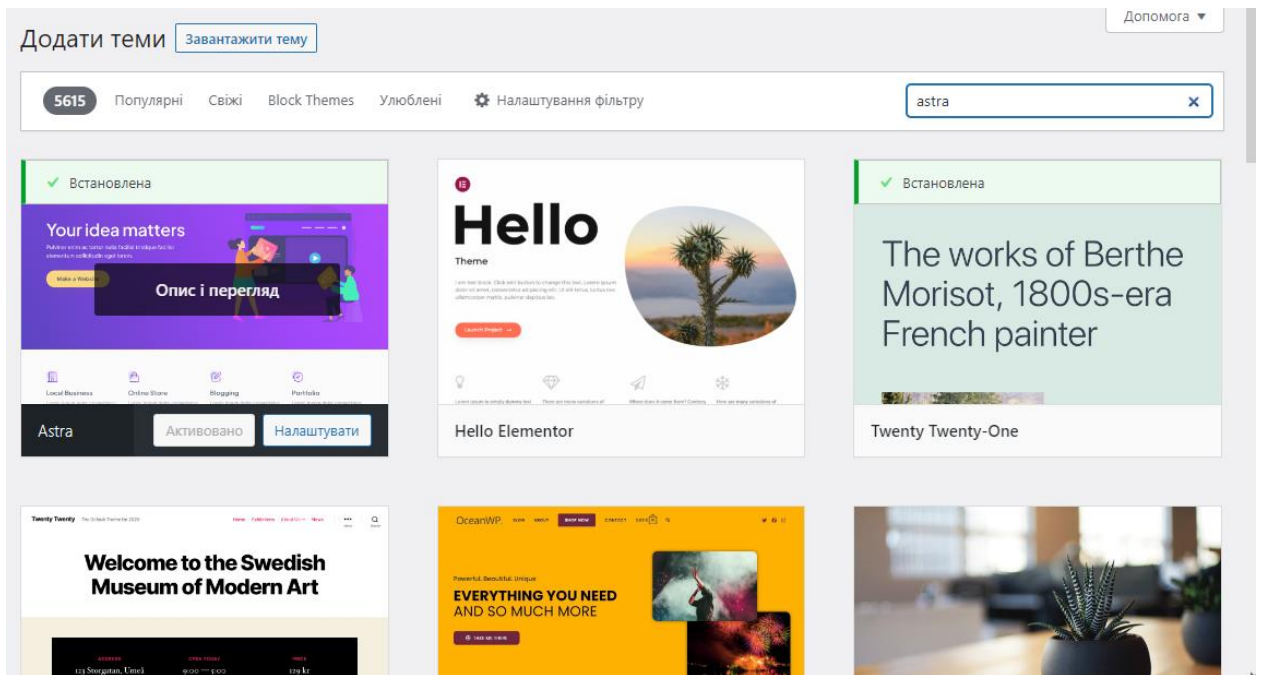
Додати теми Завантажити тему

Допомога ▼

5615 Популярні Свіжі Block Themes Улюблені Налаштування фільтру

astra

✓ Встановлена

Your idea matters

Make a Website

Опис і перегляд

Local Business Online Store Blogging Portfolio

Astra Активовано Налаштувати

Hello

Theme

Launch Project →

Hello Elementor

✓ Встановлена

The works of Berthe Morisot, 1800s-era French painter

Twenty Twenty-One

Twenty Twenty

Welcome to the Swedish Museum of Modern Art

123 Storgatan, Umeå 9:00 — 5:00 129 kr

OceanWP

Powerful. Beautiful. Unique

EVERYTHING YOU NEED AND SO MUCH MORE